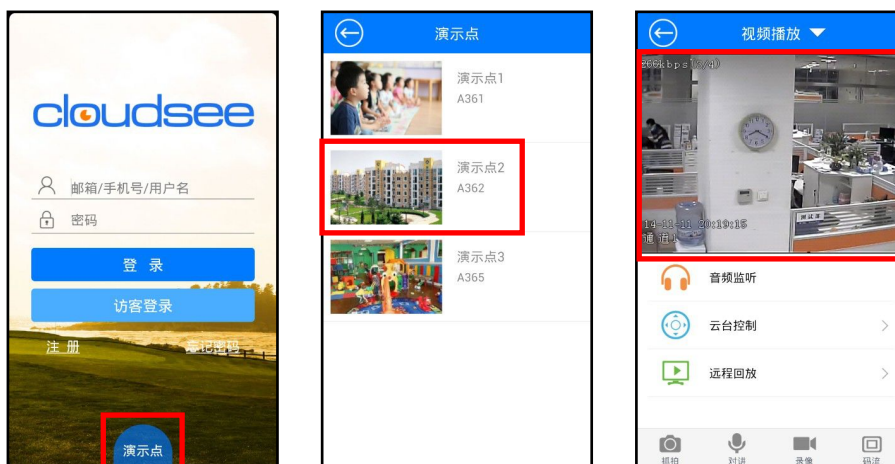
cloudsee

邮箱/手机号/用户名

密码

登 录

访客登录

注 册

忘记密码

演示点

演示点

演示点1
A361

演示点2
A362

演示点3
A365

视频播放

266kbps (1/4)

14-11-11 09:19:15
通道1

音频监听

云台控制

远程回放

抓拍

对讲

录像

码流